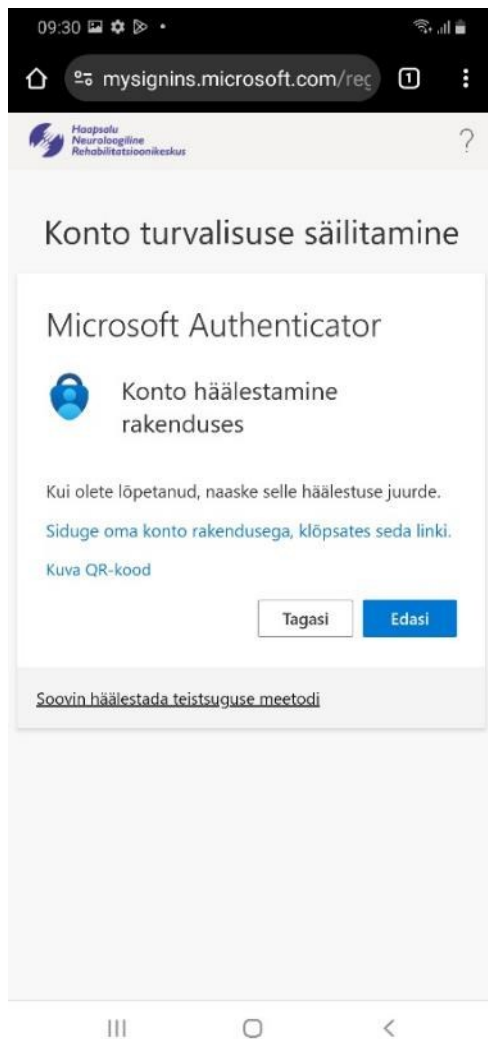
09:30

mysignins.microsoft.com/reg

1

Haapsalu Neuroloogiline Rehabilitatsioonikeskus

?

Konto turvalisuse säilitamine

Microsoft Authenticator

Konto häälestamine rakenduses

Kui olete lõpetanud, naaske selle häälestuse juurde.

Siduge oma konto rakendusega, klõpsates seda linki.

Kuva QR-kood

Tagasi

Edasi

Soovin häälestada teistsuguse meetodi